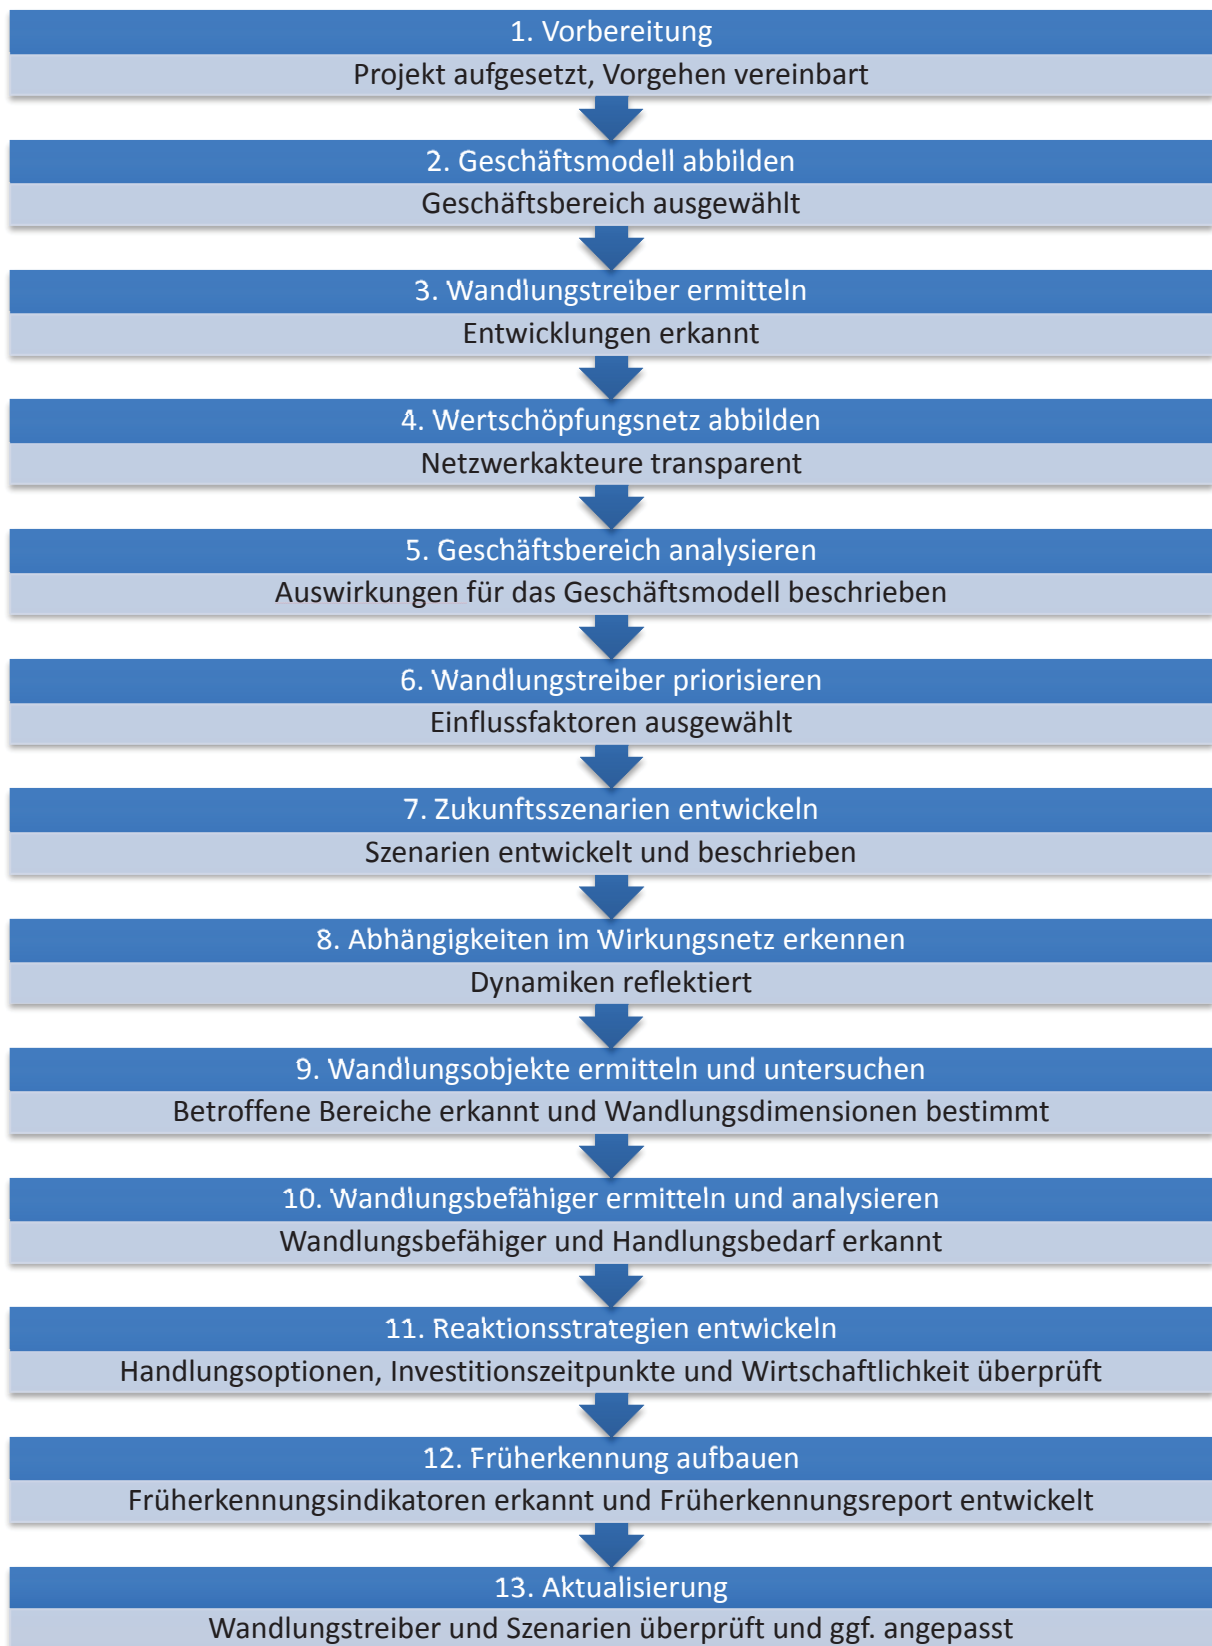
1. Vorbereitung
Projekt aufgesetzt, Vorgehen vereinbart

2. Geschäftsmodell abbilden
Geschäftsbereich ausgewählt

3. Wandlungstreiber ermitteln
Entwicklungen erkannt

4. Wertschöpfungsnetz abbilden
Netzwerkakteure transparent

5. Geschäftsbereich analysieren
Auswirkungen für das Geschäftsmodell beschrieben

6. Wandlungstreiber priorisieren
Einflussfaktoren ausgewählt

7. Zukunftsszenarien entwickeln
Szenarien entwickelt und beschrieben

8. Abhängigkeiten im Wirkungsnetz erkennen
Dynamiken reflektiert

9. Wandlungsobjekte ermitteln und untersuchen
Betroffene Bereiche erkannt und Wandlungsdimensionen bestimmt

10. Wandlungsbefähiger ermitteln und analysieren
Wandlungsbefähiger und Handlungsbedarf erkannt

11. Reaktionsstrategien entwickeln
Handlungsoptionen, Investitionszeitpunkte und Wirtschaftlichkeit überprüft

12. Früherkennung aufbauen
Früherkennungsindikatoren erkannt und Früherkennungsreport entwickelt

13. Aktualisierung
Wandlungstreiber und Szenarien überprüft und ggf. angepasst